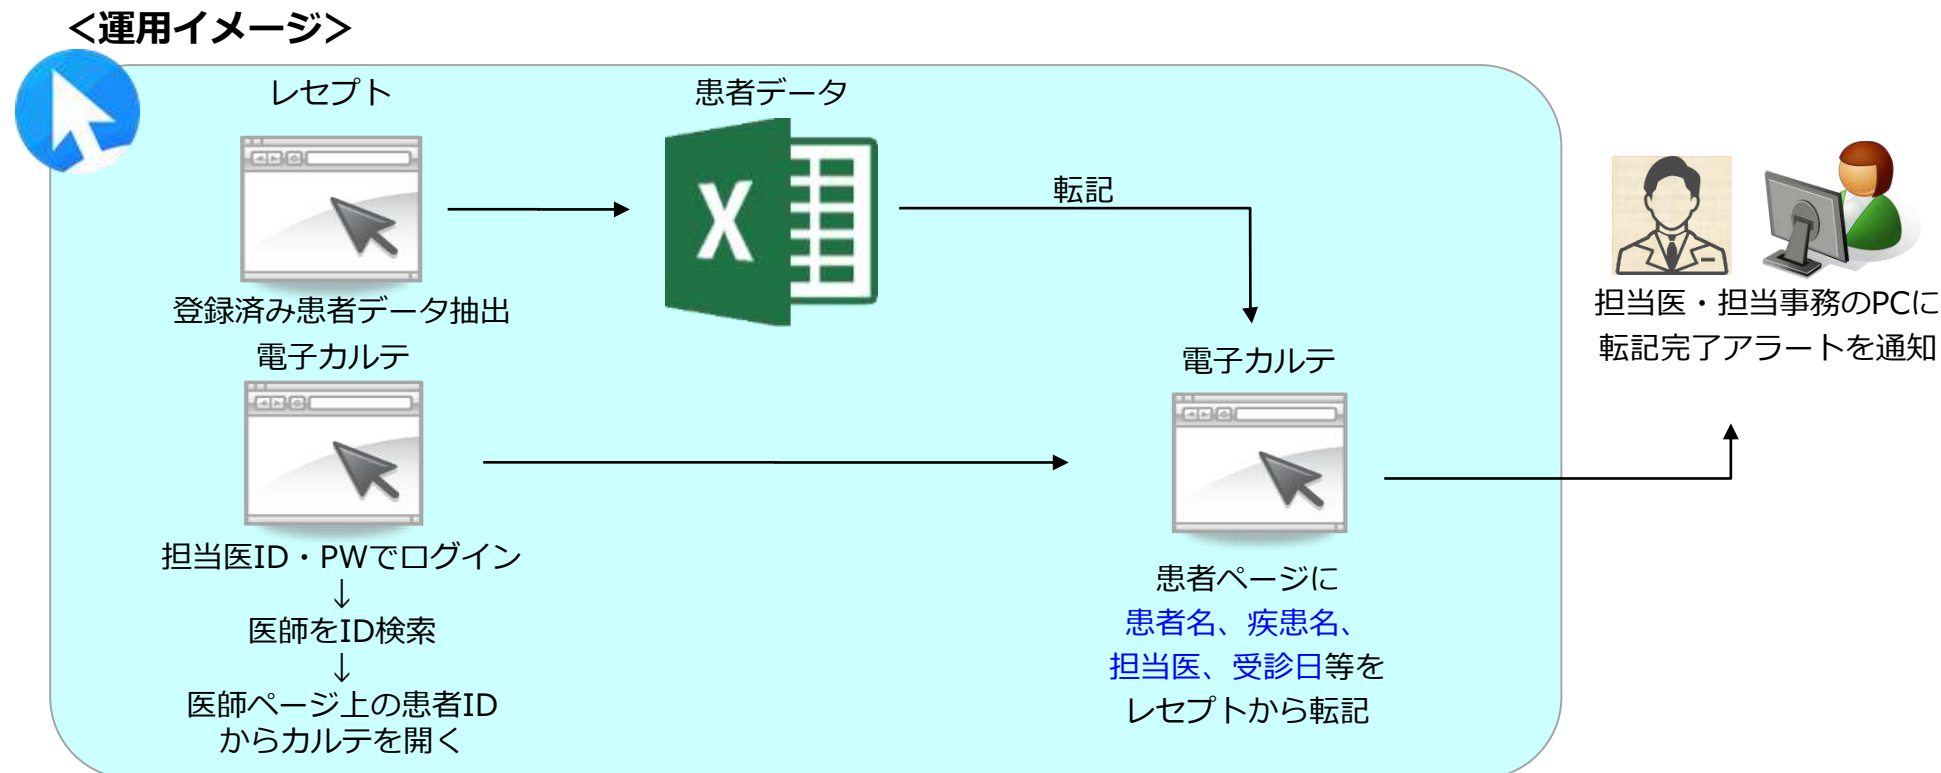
<運用イメージ>

レセプト

登録済み患者データ抽出

患者データ

X

転記

電子カルテ

担当医ID・PWでログイン
↓
医師をID検索
↓
医師ページ上の患者ID
からカルテを開く

電子カルテ

患者ページに
患者名、疾患名、
担当医、受診日等を
レセプトから転記

担当医・担当事務のPCに
転記完了アラートを通知